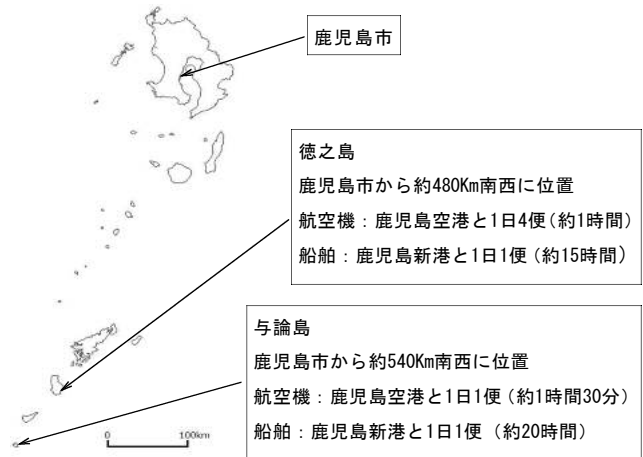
鹿児島市

徳之島
鹿児島市から約480Km南西に位置
航空機：鹿児島空港と1日4便（約1時間）
船舶：鹿児島新港と1日1便（約15時間）

与論島
鹿児島市から約540Km南西に位置
航空機：鹿児島空港と1日1便（約1時間30分）
船舶：鹿児島新港と1日1便（約20時間）

0
100km